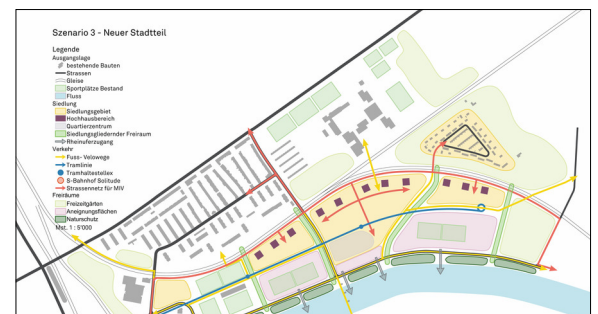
Szenario 3 - Neuer Stadtteil

Legende
Ausgangslage
bestehende Bauten
Strassen
Gleise
Sportplätze Bestand
Fluss
Siedlung
Siedlungsgebiet
Hochhausbereich
Quartierzentrum
Siedlungsgliedernder Freiraum
Rheinuferzugang
Verkehr
Fuss- Velowege
Tramlinie
Tramhaltestelle
S-Bahnhof Solitude
Strassennetz für MIV
Freiräume
Freizeitgärten
Aneignungsflächen
Naturschutz
Mst. 1 : 5'000